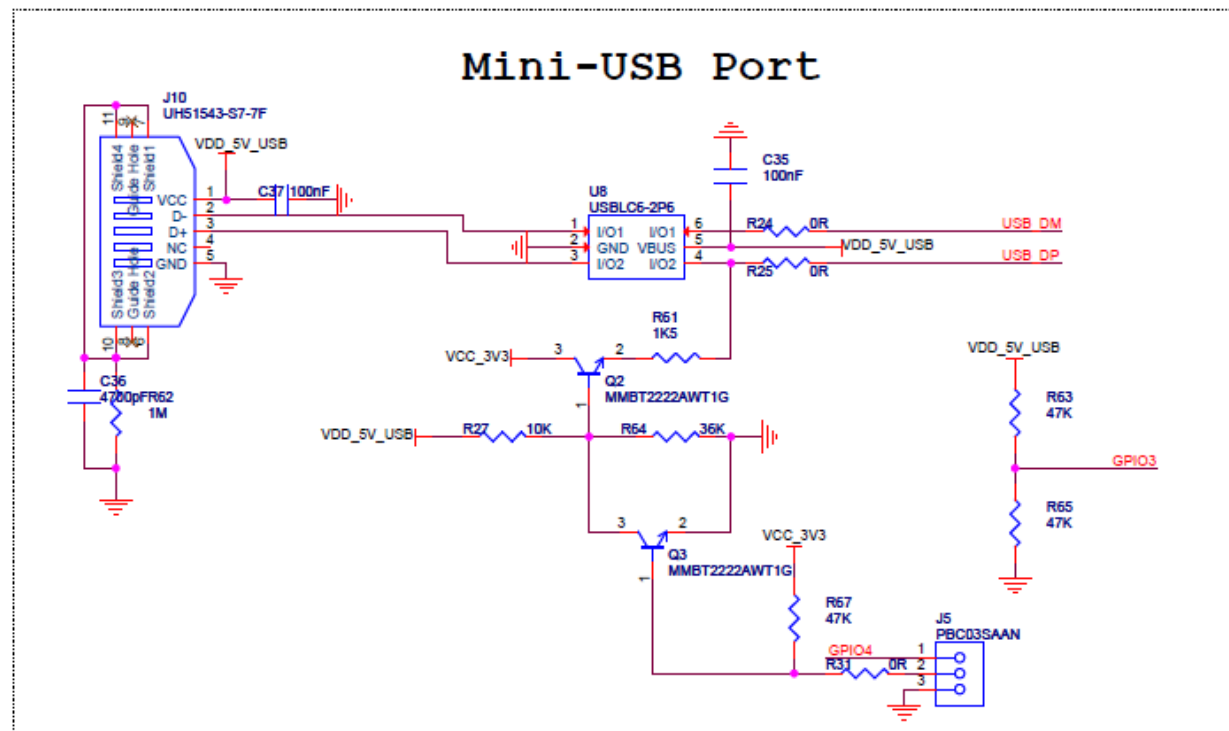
Mini-USB Port

J10
UH51543-S7-7F

11
9
7
Shield4
Guide Hole
Shield1
VCC
D-
D+
NC
GND
Shield3
Guide Hole
Shield2
10
8
6
1
2
3
4
5

VDD_5V_USB
C37 100nF

C35
100nF

U8
USBLC6-2P6
1 I/O1
2 GND
3 I/O2
6 I/O1
5 VBUS
4 I/O2

R24 0R
USB_DM
VDD_5V_USB
R25 0R
USB_DP

R61
1K5
VCC_3V3
3
2
1
Q2
MMBT2222AWT1G

C36
4700pF
R62
1M

VDD_5V_USB
R27 10K
R64 36K

3
2
1
Q3
MMBT2222AWT1G

VCC_3V3
R67
47K

VDD_5V_USB
R63
47K
GPIO3
R65
47K

J5
PBC03SAAN
GPIO4
R31 0R
1
2
3